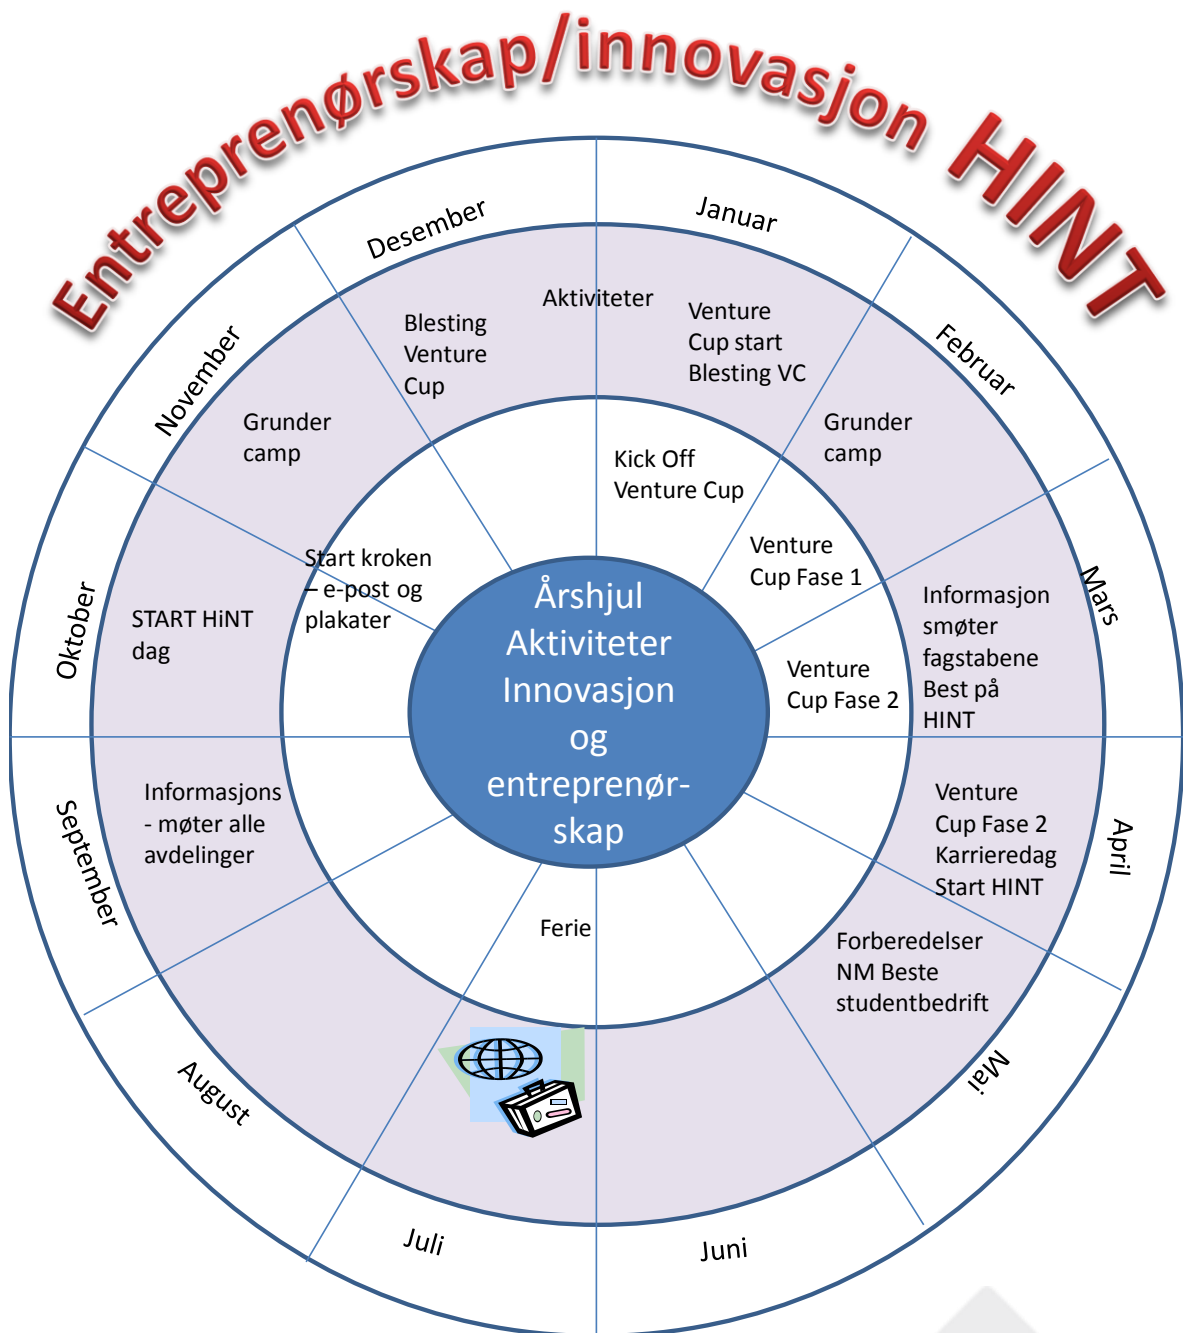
Entreprenørskap/innovasjon HINT

Desember
Januar
Februar
Mars
April
Mai
Juni
Juli
August
September
Oktober
November

Aktiviteter

Blesting Venture Cup

Venture Cup start Blesting VC

Grunder camp

Grunder camp

Kick Off Venture Cup

Venture Cup Fase 1

Start kroken – e-post og plakater

START HiNT dag

Informasjon smøter fagstabene Best på HINT

Venture Cup Fase 2

Venture Cup Fase 2 Karrieredag Start HINT

Informasjons - møter alle avdelinger

Ferie

Forberedelser NM Beste studentbedrift

Årshjul Aktiviteter Innovasjon og entreprenør-skap